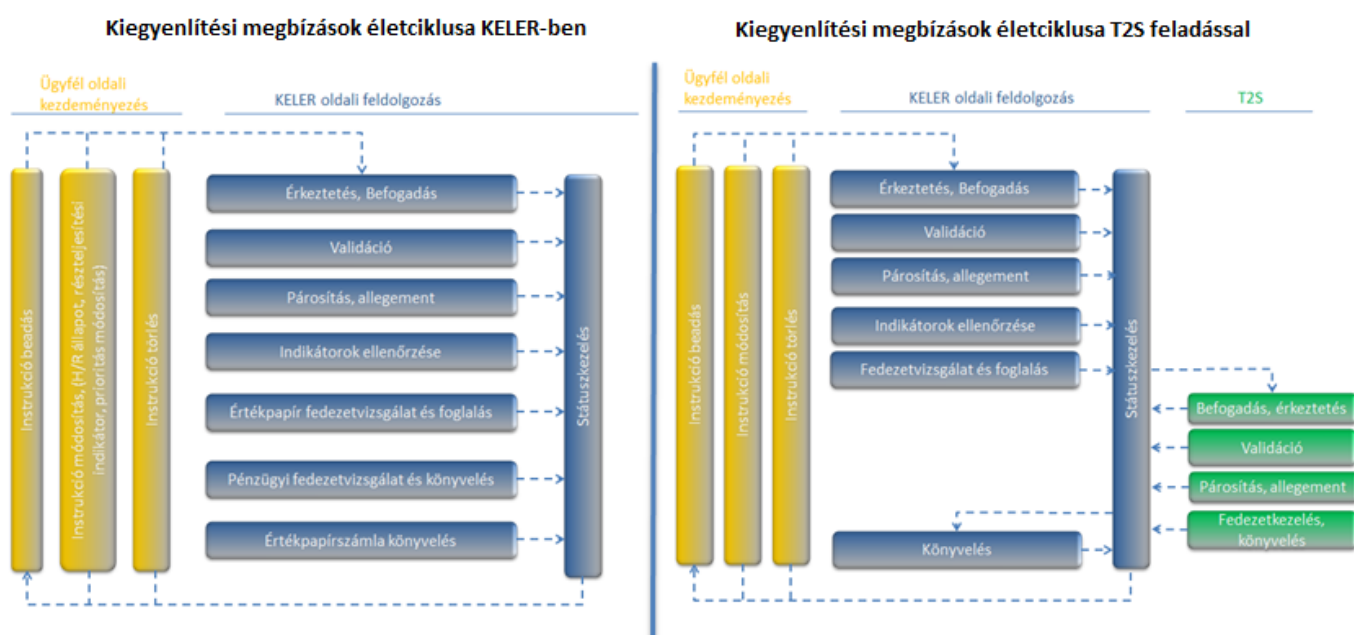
Kiegyenlítési megbízások életciklusa KELER-ben

Ügyfél oldali kezdeményezés

KELER oldali feldolgozás

Instrukció beadás

Instrukció módosítás, (H/R állapot, részteljesítési indikátor, prioritás módosítás)

Instrukció törlés

Érkeztetés, Befogadás

Validáció

Párosítás, allegement

Indikátorok ellenőrzése

Értékpapír fedezetvizsgálat és foglalás

Pénzügyi fedezetvizsgálat és könyvelés

Értékpapírszámla könyvelés

Státuszkezelés

Kiegyenlítési megbízások életciklusa T2S feladással

Ügyfél oldali kezdeményezés

KELER oldali feldolgozás

T2S

Instrukció beadás

Instrukció módosítás

Instrukció törlés

Érkeztetés, Befogadás

Validáció

Párosítás, allegement

Indikátorok ellenőrzése

Fedezetvizsgálat és foglalás

Könyvelés

Státuszkezelés

Befogadás, érkeztetés

Validáció

Párosítás, allegement

Fedezetkezelés, könyvelés